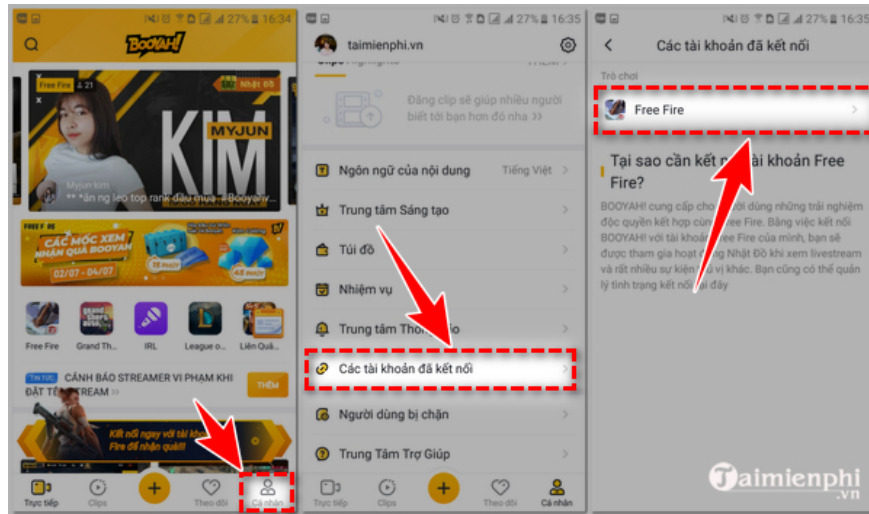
27% 16:34
BOOYAH!
Free Fire 21
KIM
MYJUN
Myjun kim
** ăn ng leo top rank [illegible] Booyah
FREE FIRE
CÁC MỐC XEM NHẬN QUÀ BOOYAH
02/07 - 04/07
15 PHÚT
45 PHÚT
Free Fire
Grand Th...
IRL
League o...
Liên Quâ...
TIN TỨC
CẢNH BÁO STREAMER VI PHẠM KHI ĐẶT TÊN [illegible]REAM
THÊM
Kết nối ngay với tài khoản Free Fire để nhận quà!!!
Trực tiếp
Clips
Theo dõi
Cá nhân

27% 16:35
taimienphi.vn
Đăng clip sẽ giúp nhiều người biết tới bạn hơn đó nha >>
Ngôn ngữ của nội dung
Tiếng Việt
Trung tâm Sáng tạo
Túi đồ
Nhiệm vụ
Trung tâm Thô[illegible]o
Các tài khoản đã kết nối
Người dùng bị chặn
Trung Tâm Trợ Giúp
Trực tiếp
Clips
Theo dõi
Cá nhân

27% 16:35
Các tài khoản đã kết nối
Trò chơi
Free Fire
Tại sao cần kết n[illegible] tài khoản Free Fire?
BOOYAH! cung cấp cho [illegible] dùng những trải nghiệm độc quyền kết hợp cùng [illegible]ee Fire. Bằng việc kết nối BOOYAH! với tài khoản Free Fire của mình, bạn sẽ được tham gia hoạt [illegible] Nhật Đồ khi xem livestream và rất nhiều sự kiện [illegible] vị khác. Bạn cũng có thể quản lý tình trạng kết nối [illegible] đây
Taimienphi.vn